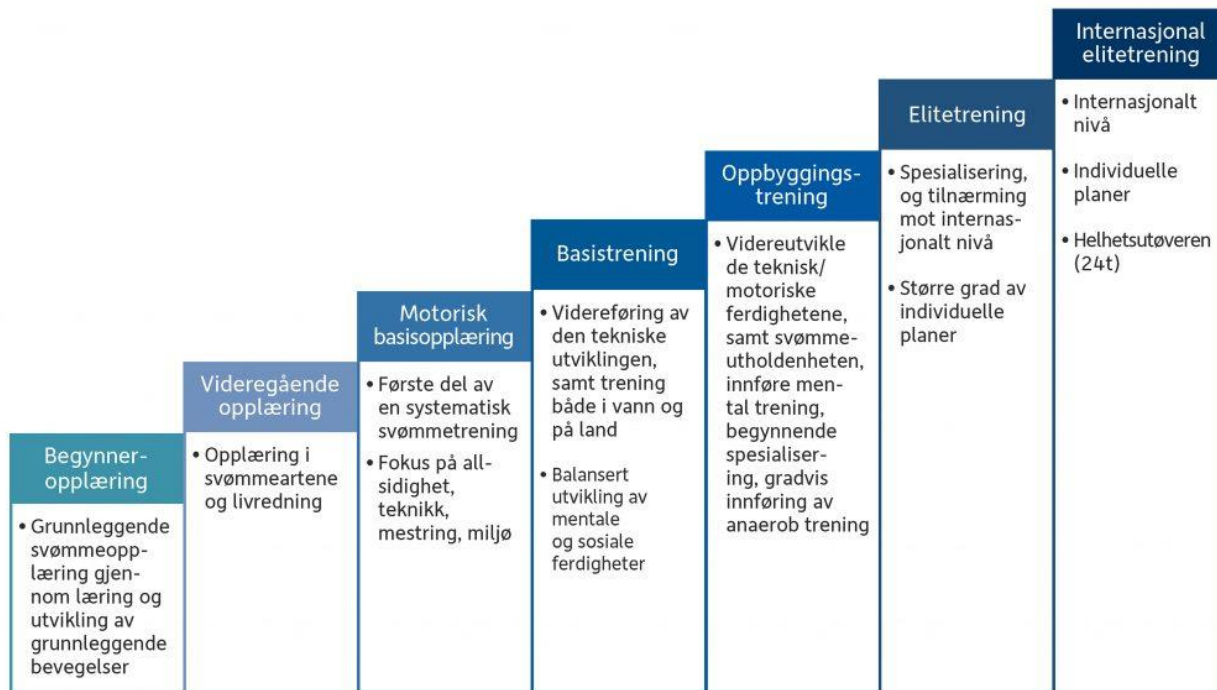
Begynneropplæring

• Grunnleggende svømmeopplæring gjennom læring og utvikling av grunnleggende bevegelser

Videregående opplæring

• Opplæring i svømmeartene og livredning

Motorisk basisopplæring

• Første del av en systematisk svømmetrening

• Fokus på allsidighet, teknikk, mestring, miljø

Basistrening

• Videreføring av den tekniske utviklingen, samt trening både i vann og på land

• Balansert utvikling av mentale og sosiale ferdigheter

Oppbyggingstrening

• Videreutvikle de teknisk/motoriske ferdighetene, samt svømmeutholdenheten, innføre mental trening, begynnende spesialisering, gradvis innføring av anaerob trening

Elitetrening

• Spesialisering, og tilnærming mot internasjonalt nivå

• Større grad av individuelle planer

Internasjonal elitetrening

• Internasjonalt nivå

• Individuelle planer

• Helhetsutøveren (24t)